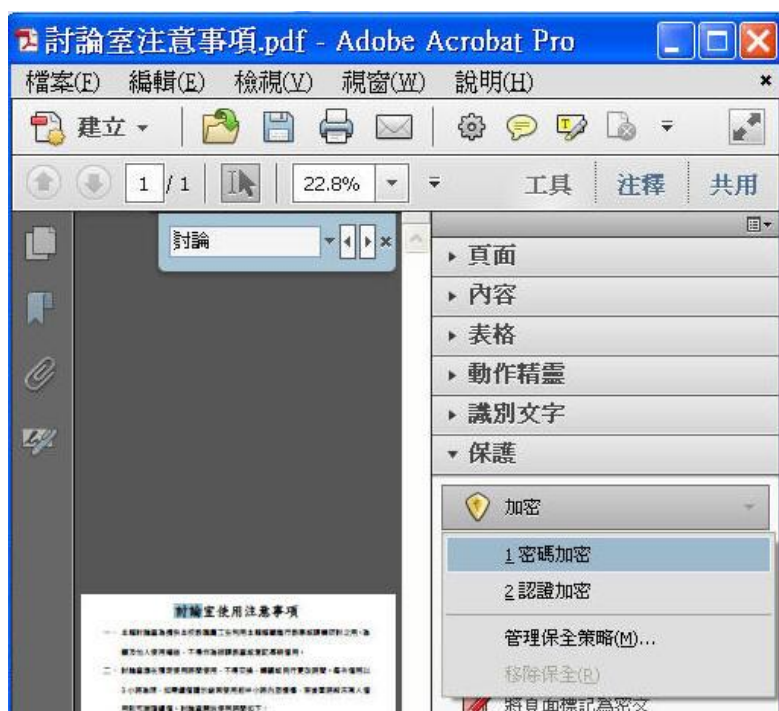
討論室注意事項.pdf - Adobe Acrobat Pro

檔案(F) 編輯(E) 檢視(V) 視窗(W) 說明(H)

建立

1 / 1 22.8%

工具 注釋 共用

討論

頁面
內容
表格
動作精靈
識別文字
保護

加密
1 密碼加密
2 認證加密
管理保全策略(M)...
移除保全(R)

討論室使用注意事項

一、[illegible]

二、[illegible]

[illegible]